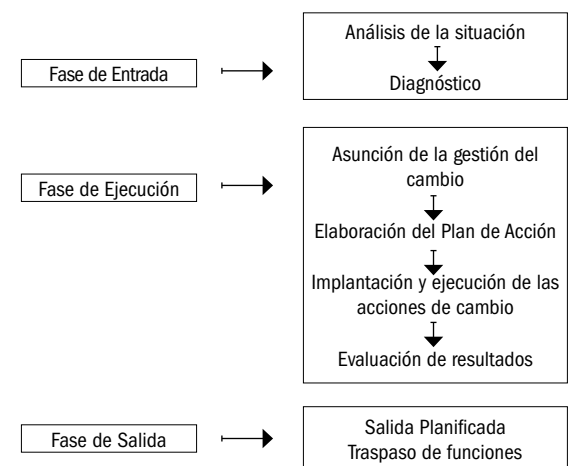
Fase de Entrada

Análisis de la situación

Diagnóstico

Fase de Ejecución

Asunción de la gestión del cambio

Elaboración del Plan de Acción

Implantación y ejecución de las acciones de cambio

Evaluación de resultados

Fase de Salida

Salida Planificada
Traspaso de funciones